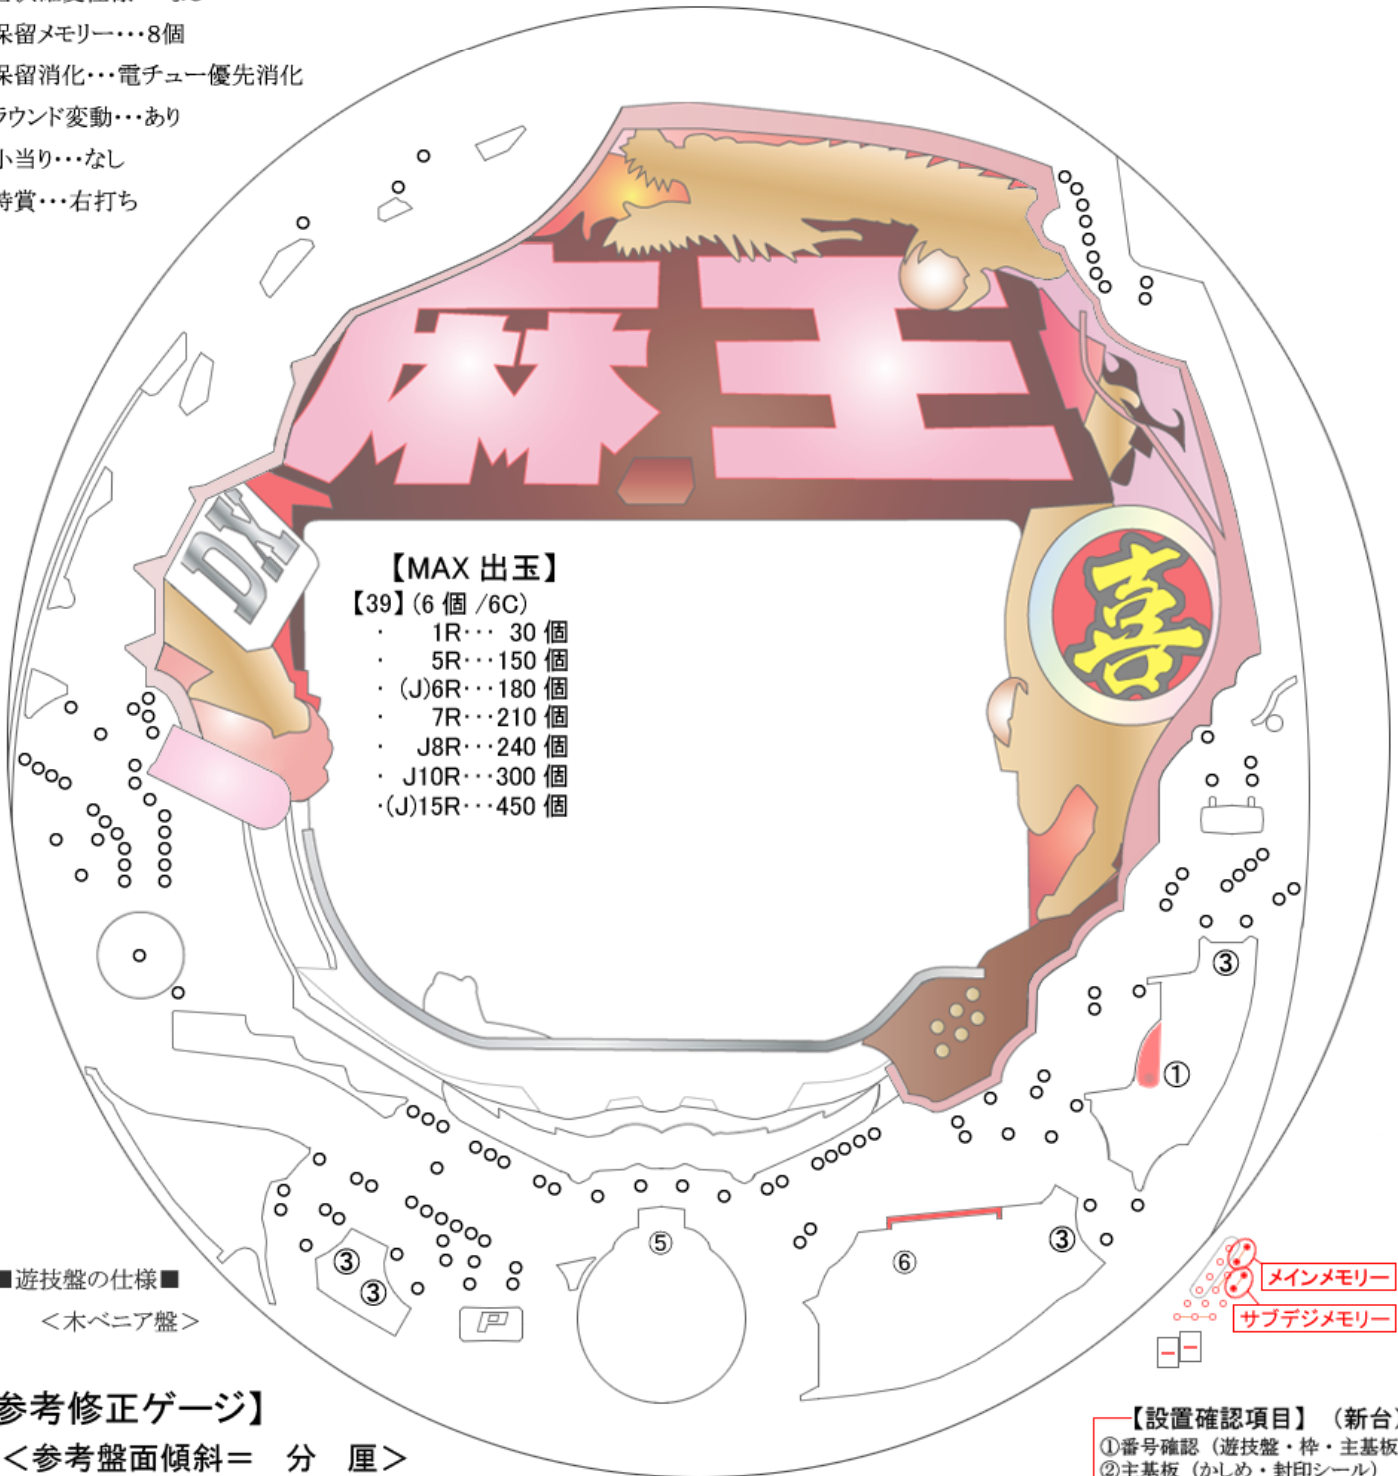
保留メモリー・・・8個
保留消化・・・電チュー優先消化
ラウンド変動・・・あり
小当り・・・なし
特賞・・・右打ち

麻王
DX
喜

【MAX 出玉】
【39】(6 個 /6C)
・ 1R・・・ 30 個
・ 5R・・・150 個
・(J)6R・・・180 個
・ 7R・・・210 個
・ J8R・・・240 個
・ J10R・・・300 個
・(J)15R・・・450 個

③
①
③
⑥
⑤
③
③

メインメモリー
サブデジメモリー

■遊技盤の仕様■
＜木ベニア盤＞

参考修正ゲージ】
＜参考盤面傾斜＝ 分 厘＞

【設置確認項目】（新台
①番号確認（遊技盤・枠・主基板
②主基板（かしめ・封印シール）